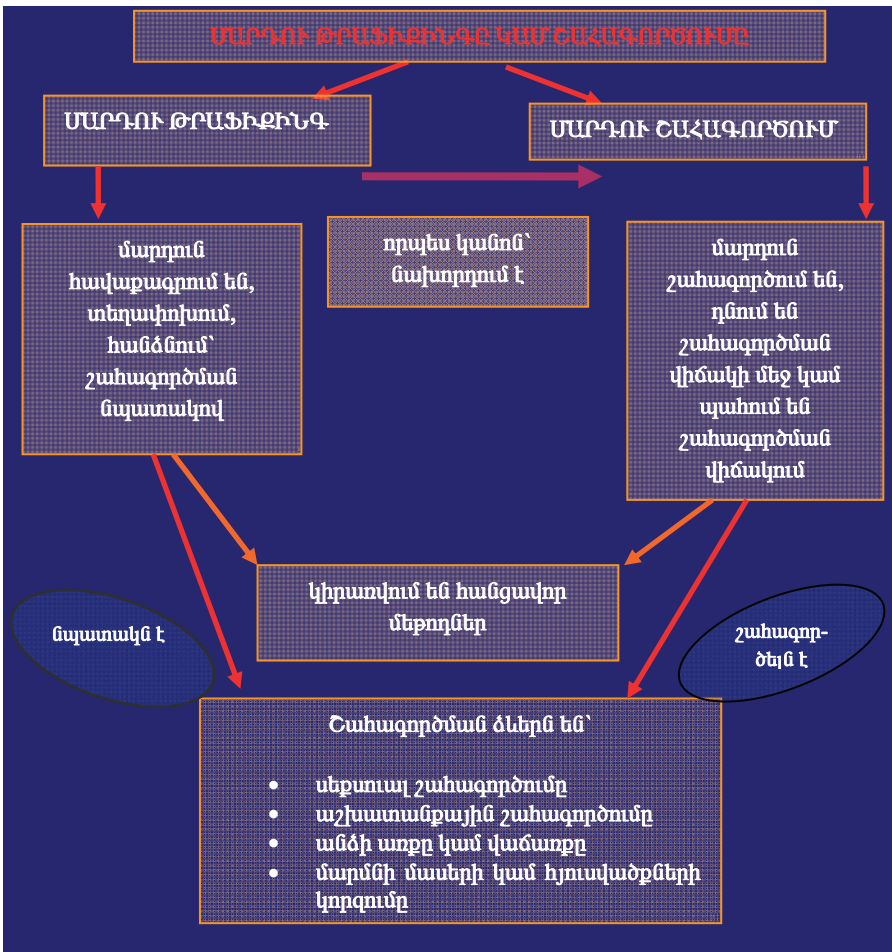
ՄԱՐԴՈՒ ԹՐԱՖԻՔԻՆԳԸ ԿԱՄ ՇԱՀԱԳՈՐԾՈՒՄԸ

ՄԱՐԴՈՒ ԹՐԱՖԻՔԻՆԳ

ՄԱՐԴՈՒ ՇԱՀԱԳՈՐԾՈՒՄ

մարդուն հավաքագրում են, տեղափոխում, հանձնում՝ շահագործման նպատակով

որպես կանոն՝ նախորդում է

մարդուն շահագործում են, դնում են շահագործման վիճակի մեջ կամ պահում են շահագործման վիճակում

կիրառվում են հանցավոր մեթոդներ

նպատակն է

շահագոր-ծելն է

Շահագործման ձևերն են՝

• սեքսուալ շահագործումը
• աշխատանքային շահագործումը
• անձի առքը կամ վաճառքը
• մարմնի մասերի կամ հյուսվածքների կորզումը